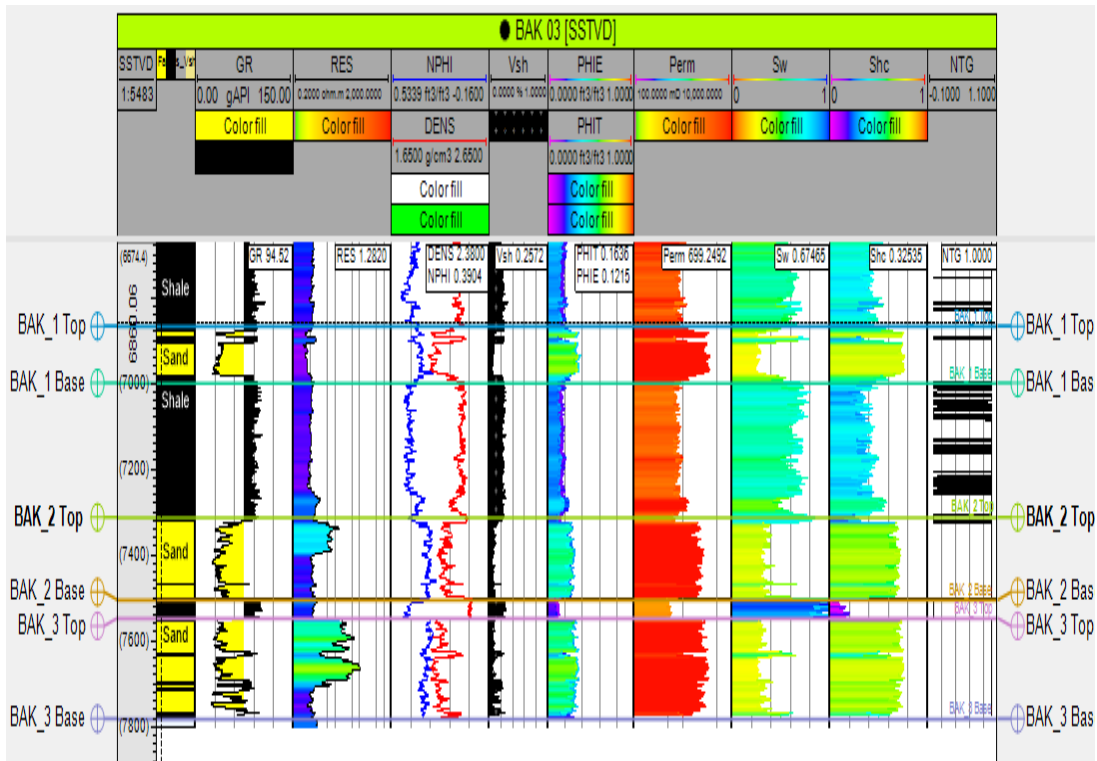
BAK 03 [SSTVD]

| SSTVD | Fa | s_Vs | GR | RES | NPHI | Vsh | PHIE | Perm | Sw | Shc | NTG |
|---|---|---|---|---|---|---|---|---|---|---|---|
| 1:5483 | | | 0.00 gAPI 150.00 | 0.2000 ohm.m 2,000.0000 | 0.5339 ft3/ft3 -0.1600 | 0.0000 % 1.0000 | 0.0000 ft3/ft3 1.0000 | 100.0000 mD 10,000.0000 | 0 1 | 0 1 | -0.1000 1.1000 |
| | | | Color fill | Color fill | DENS | | PHIT | Color fill | Color fill | Color fill | |
| | | | | | 1.6500 g/cm3 2.6500 | | 0.0000 ft3/ft3 1.0000 | | | | |
| | | | | | Color fill | | Color fill | | | | |
| | | | | | Color fill | | Color fill | | | | |

(6674.4) GR 94.52 RES 1.2820 DENS 2.3800 NPHI 0.3904 Vsh 0.2572 PHIT 0.1636 PHIE 0.1215 Perm 699.2492 Sw 0.67465 Shc 0.32535 NTG 1.0000

Shale
6900.06
Sand
Shale
Sand
Sand

(7000)
(7200)
(7400)
(7600)
(7800)

BAK_1 Top
BAK_1 Base
BAK_2 Top
BAK_2 Base
BAK_3 Top
BAK_3 Base

BAK 1 Top
BAK 1 Base
BAK 2 Top
BAK 2 Base
BAK 3 Top
BAK 3 Base

BAK_1 Top
BAK_1 Bas
BAK_2 Top
BAK_2 Bas
BAK_3 Top
BAK_3 Bas